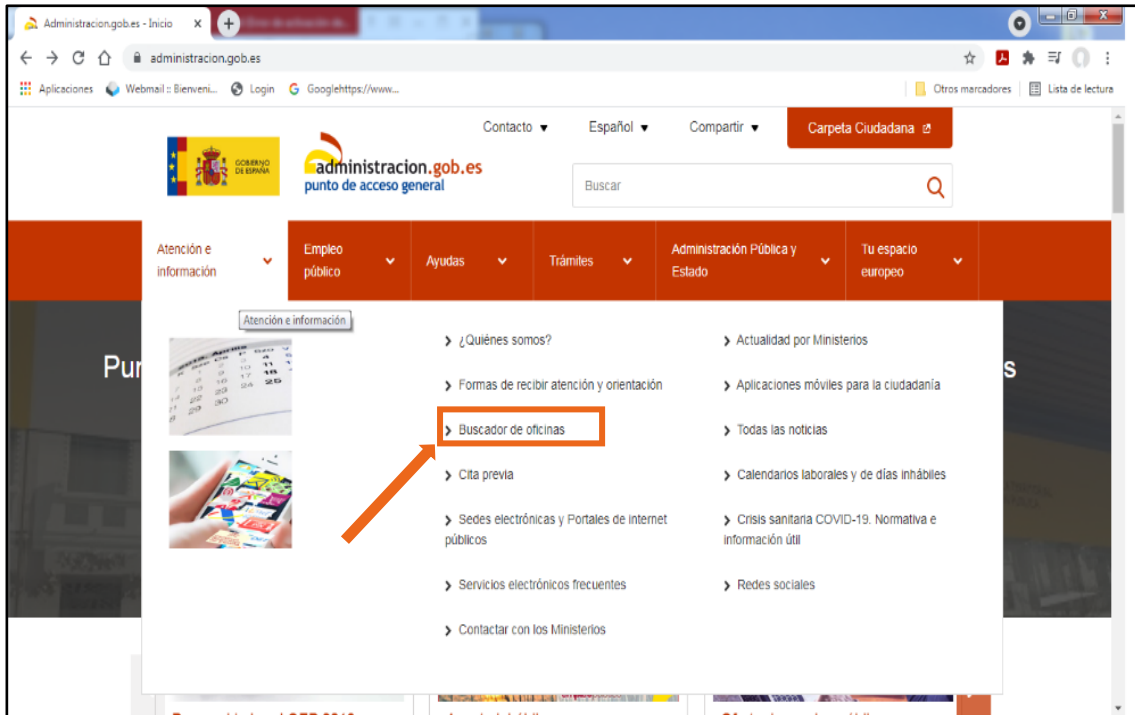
Administracion.gob.es - Inicio ×
administracion.gob.es
Aplicaciones Webmail :: Bienveni... Login Googlehttps://www...
Otros marcadores Lista de lectura

GOBIERNO DE ESPAÑA
administracion.gob.es
punto de acceso general

Contacto Español Compartir Carpeta Ciudadana
Buscar

Atención e información
Empleo público
Ayudas
Trámites
Administración Pública y Estado
Tu espacio europeo

Atención e información

Pu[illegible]

¿Quiénes somos?
Formas de recibir atención y orientación
Buscador de oficinas
Cita previa
Sedes electrónicas y Portales de internet públicos
Servicios electrónicos frecuentes
Contactar con los Ministerios

Actualidad por Ministerios
Aplicaciones móviles para la ciudadanía
Todas las noticias
Calendarios laborales y de días inhábiles
Crisis sanitaria COVID-19. Normativa e información útil
Redes sociales

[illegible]s